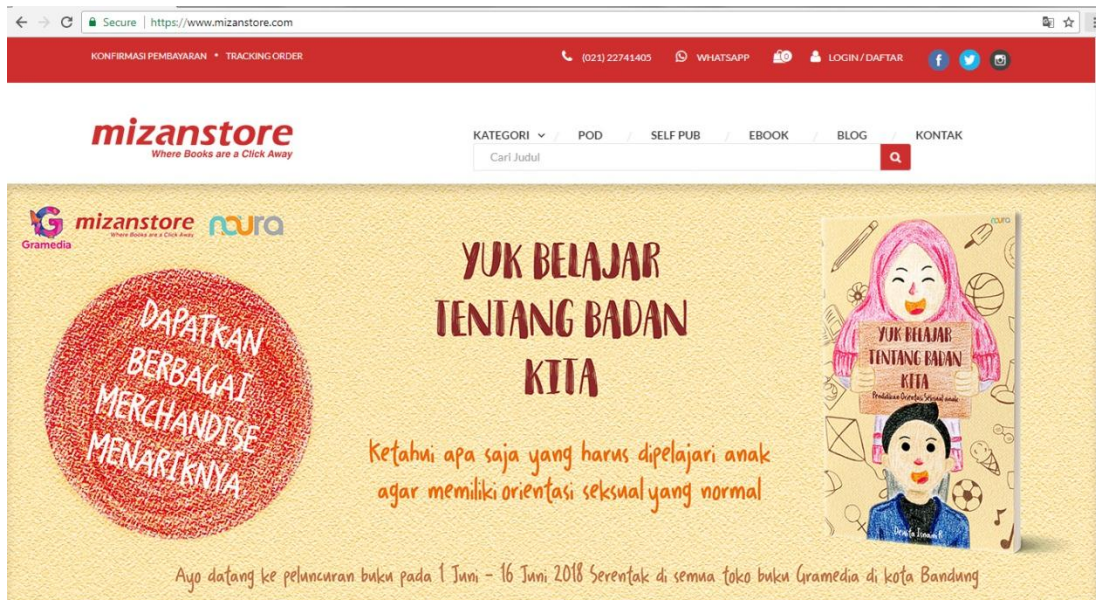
Secure | https://www.mizanstore.com

KONFIRMASI PEMBAYARAN • TRACKING ORDER

(021) 22741405 WHATSAPP LOGIN / DAFTAR

mizanstore
Where Books are a Click Away

KATEGORI POD SELF PUB EBOOK BLOG KONTAK

Cari Judul

Gramedia mizanstore Where Books are a Click Away noura

DAPATKAN BERBAGAI MERCHANDISE MENARIKNYA

YUK BELAJAR TENTANG BADAN KITA

Ketahui apa saja yang harus dipelajari anak agar memiliki orientasi seksual yang normal

noura

YUK BELAJAR TENTANG BADAN KITA
Pendidikan Orientasi Seksual anak

Ayo datang ke peluncuran buku pada 1 Juni - 16 Juni 2018 Serentak di semua toko buku Gramedia di kota Bandung